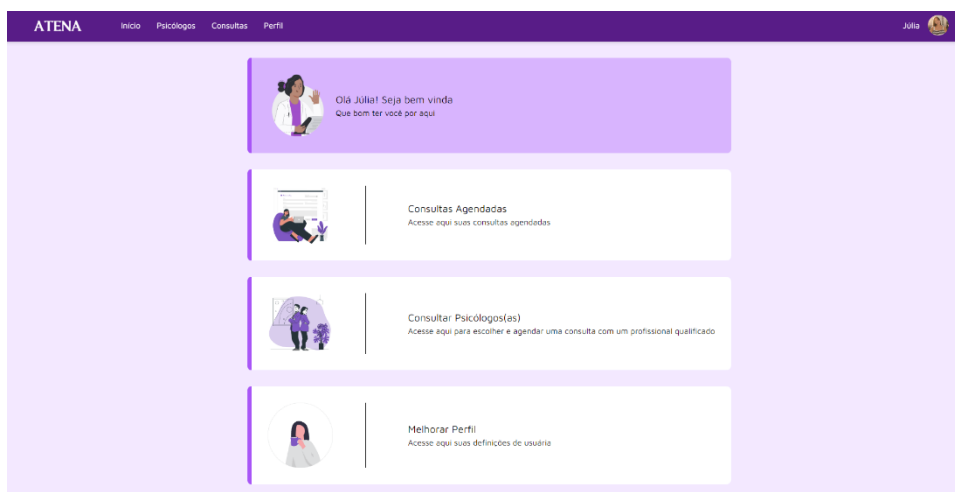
ATENA Início Psicólogos Consultas Perfil Júlia

Olá Júlia! Seja bem vinda
Que bom ter você por aqui

Consultas Agendadas
Acesse aqui suas consultas agendadas

Consultar Psicólogos(as)
Acesse aqui para escolher e agendar uma consulta com um profissional qualificado

Melhorar Perfil
Acesse aqui suas definições de usuária